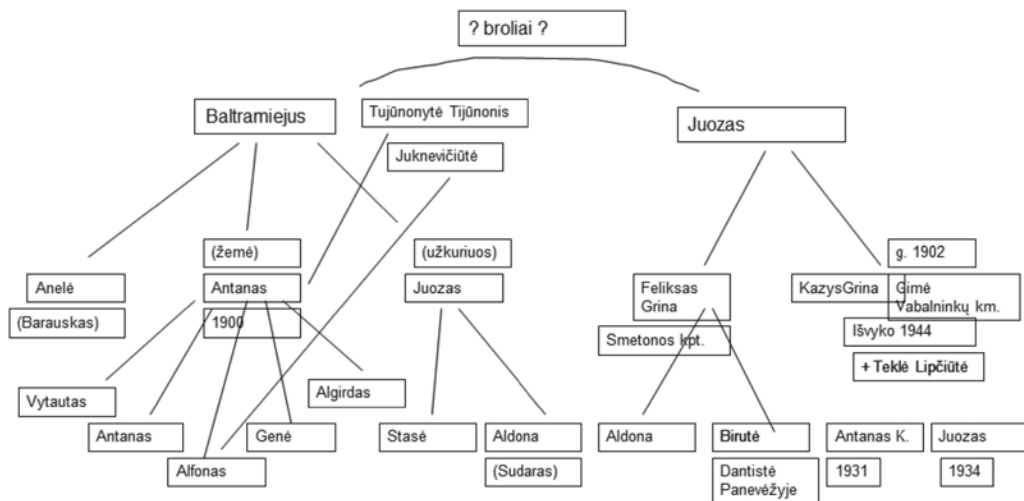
? broliai ?

Baltramiejus

Tujūnonytė Tijūnonis

Juknevičiūtė

Juozas

(žemė)

Antanas

1900

(užkuriuos)

Juozas

Anelė

(Barauskas)

Vytautas

Antanas

Alfonas

Genė

Algirdas

Stasė

Aldona

(Sudaras)

Feliksas Grina

Smetonos kpt.

Aldona

Birutė

Dantistė Panevėžyje

g. 1902

KazysGrina

Gimė Vabalninkų km.

Išvyko 1944

+ Teklė Lipčiūtė

Antanas K.

1931

Juozas

1934